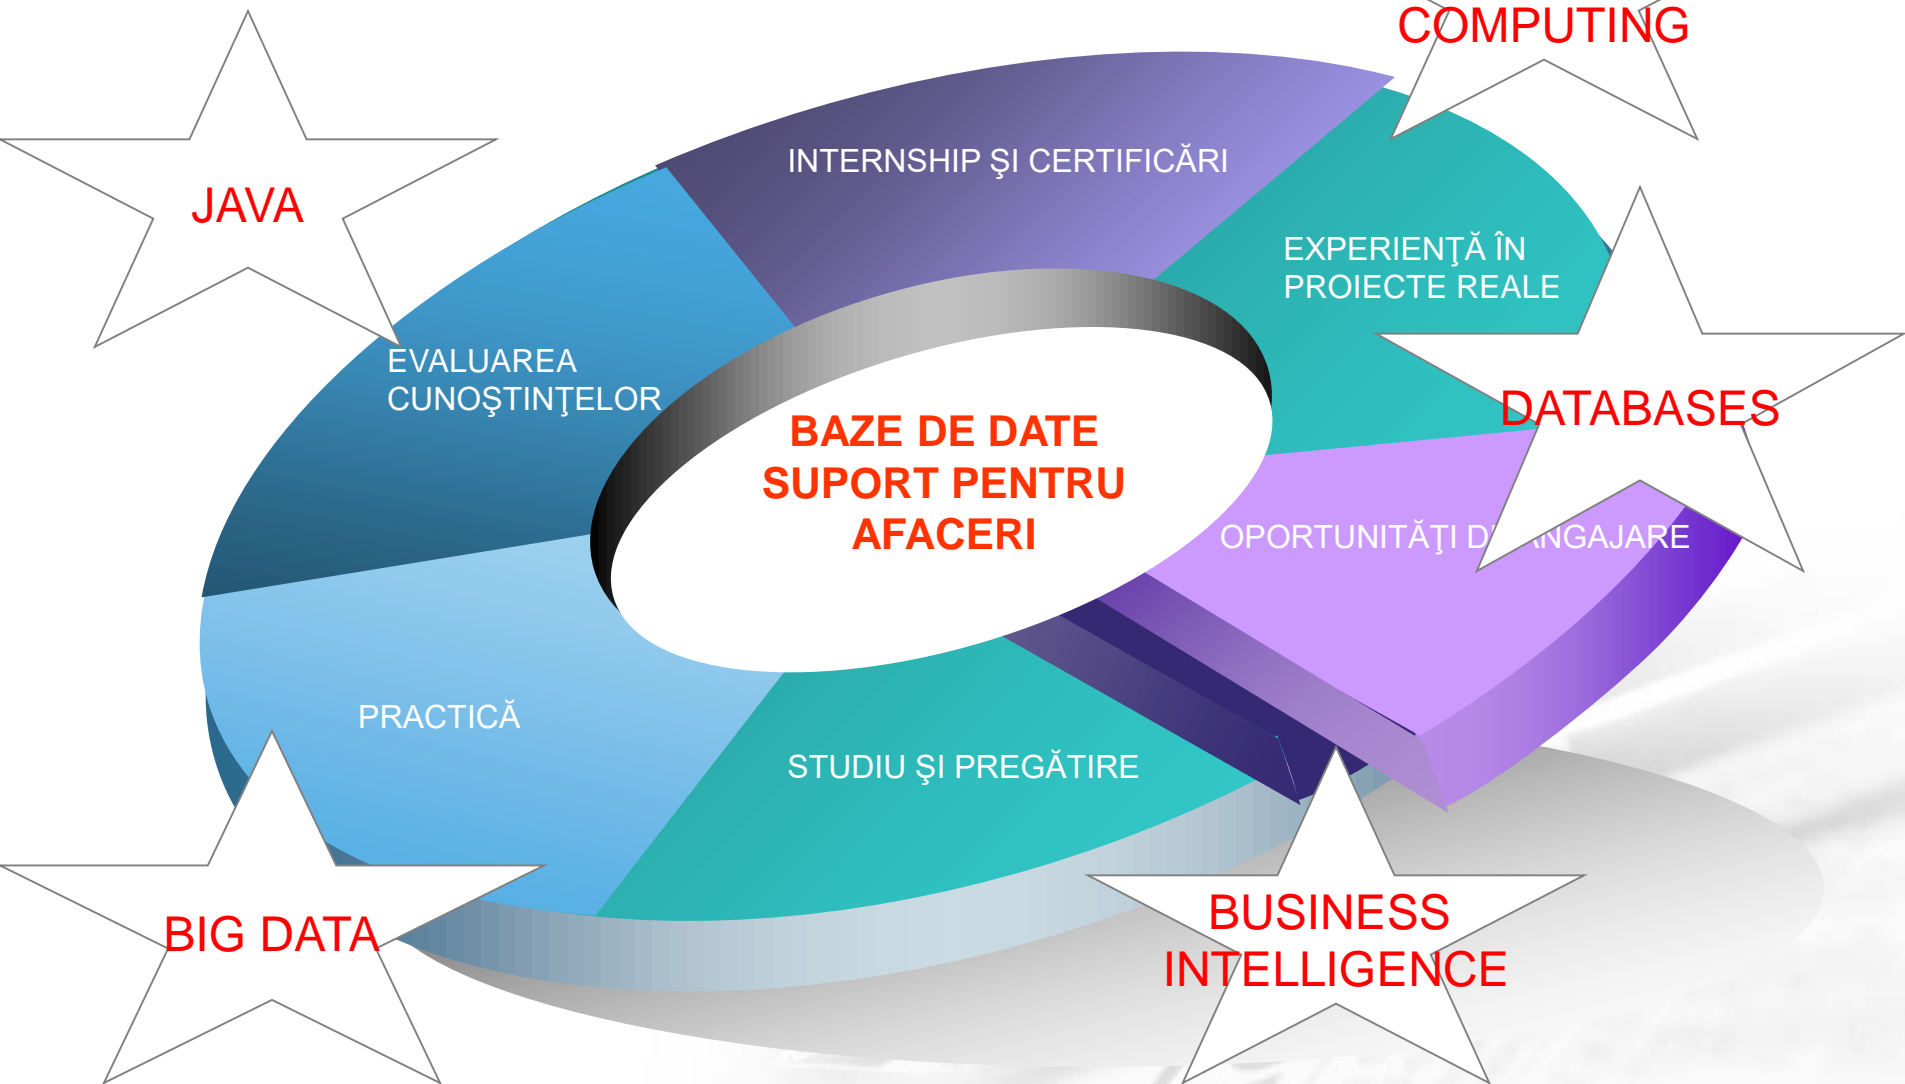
COMPUTING

JAVA

INTERNSHIP ŞI CERTIFICĂRI

EXPERIENŢĂ ÎN PROIECTE REALE

EVALUAREA CUNOŞTINŢELOR

BAZE DE DATE SUPORT PENTRU AFACERI

DATABASES

OPORTUNITĂŢI D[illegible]ANGAJARE

PRACTICĂ

STUDIU ŞI PREGĂTIRE

BIG DATA

BUSINESS INTELLIGENCE